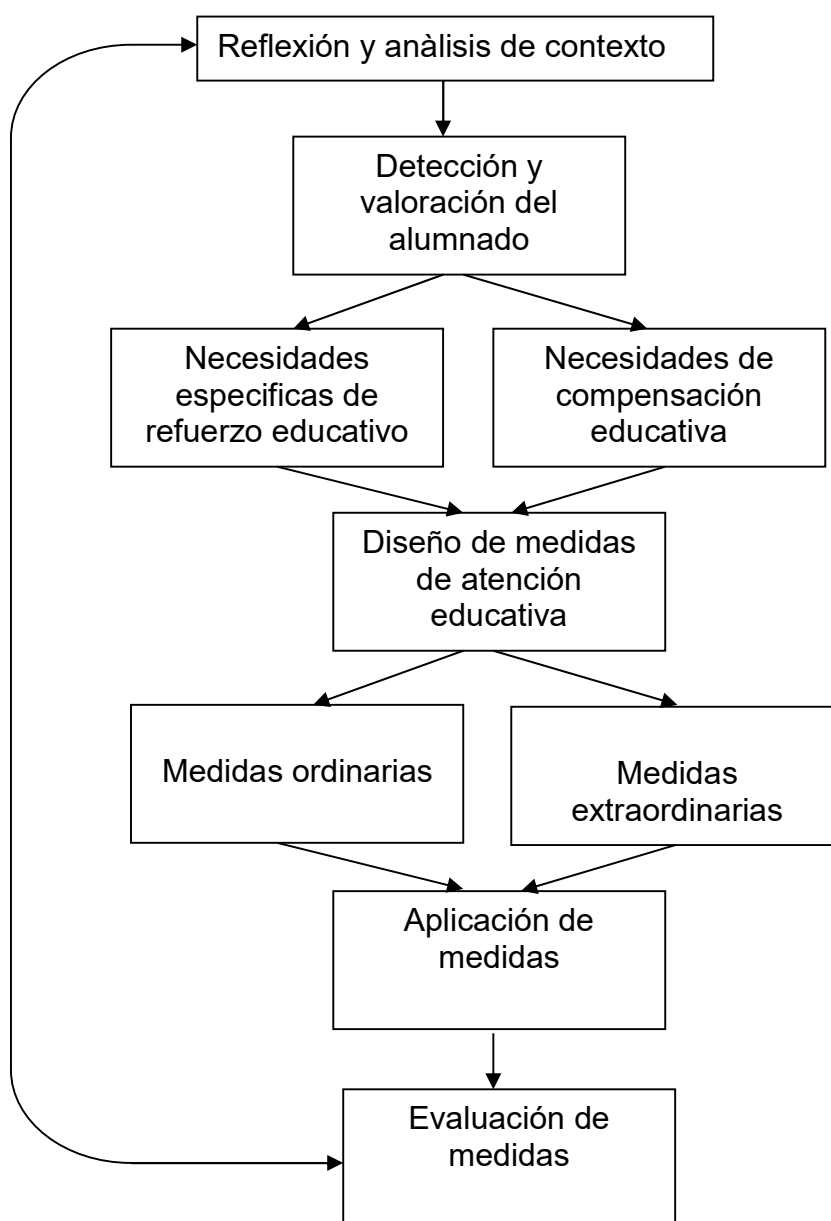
Reflexión y anàlisis de contexto

Detección y valoración del alumnado

Necesidades especificas de refuerzo educativo

Necesidades de compensación educativa

Diseño de medidas de atención educativa

Medidas ordinarias

Medidas extraordinarias

Aplicación de medidas

Evaluación de medidas